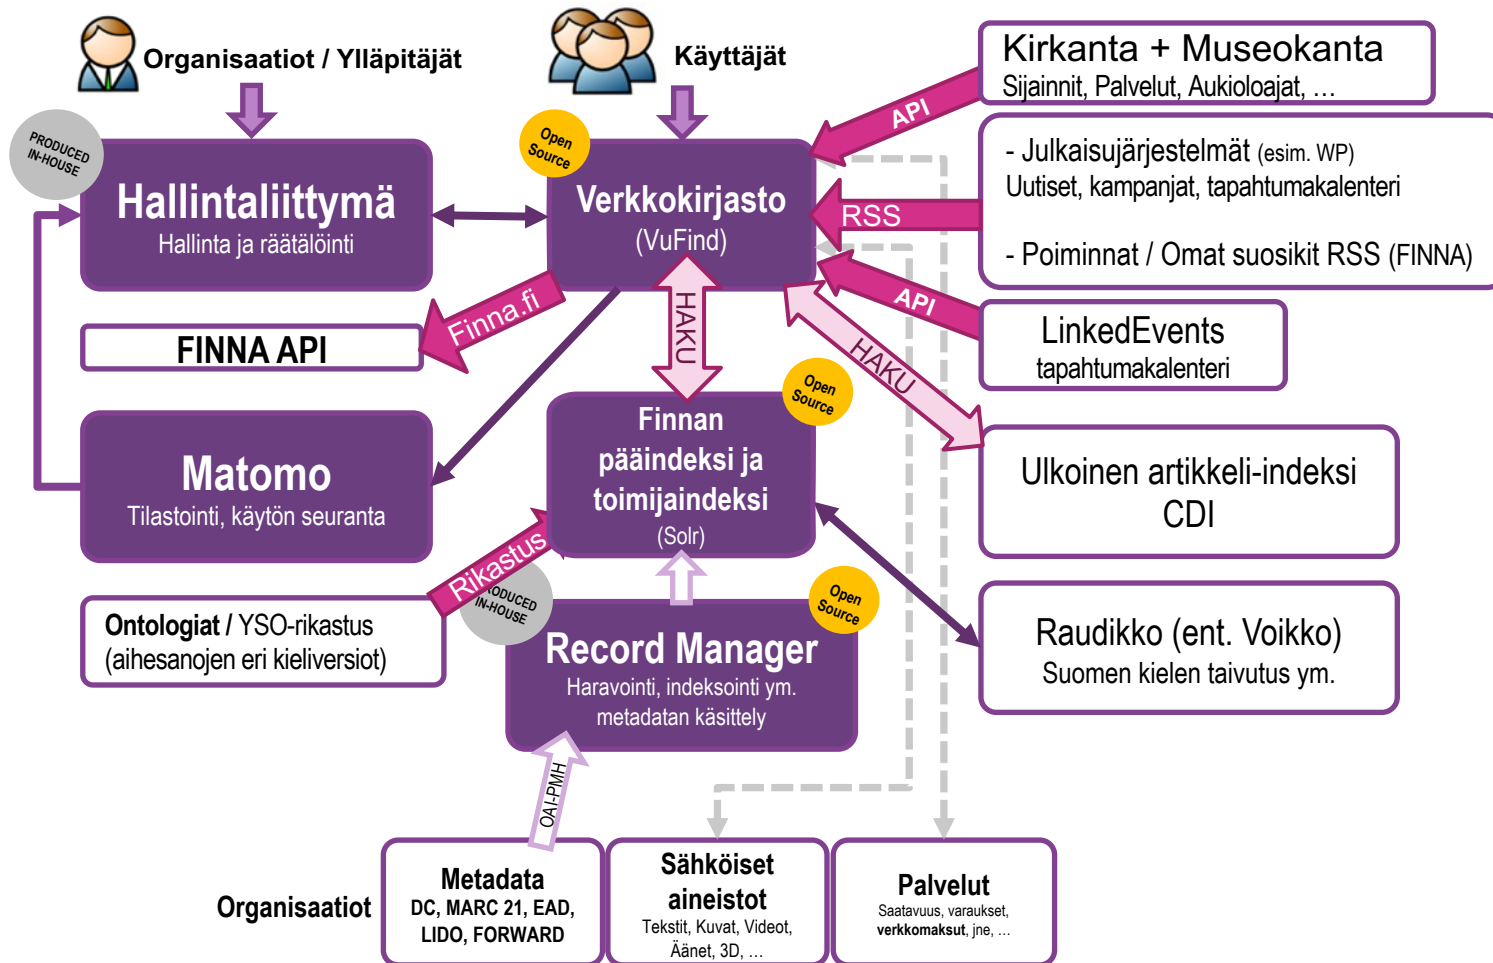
Organisaatiot / Ylläpitäjät

Käyttäjät

Kirkanta + Museokanta
Sijainnit, Palvelut, Aukioloajat, ...

PRODUCED IN-HOUSE

Hallintaliittymä
Hallinta ja räätälöinti

Open Source

Verkkokirjasto
(VuFind)

API

- Julkaisujärjestelmät (esim. WP)
Uutiset, kampanjat, tapahtumakalenteri

RSS

- Poiminnat / Omat suosikit RSS (FINNA)

API

LinkedEvents
tapahtumakalenteri

Finna.fi

FINNA API

HAKU

HAKU

Open Source

Finnan pääindeksi ja toimijaindeksi
(Solr)

Ulkoinen artikkeli-indeksi
CDI

Matomo
Tilastointi, käytön seuranta

Rikastus

PRODUCED IN-HOUSE

Open Source

Ontologiat / YSO-rikastus
(aihesanojen eri kieliversiot)

Record Manager
Haravointi, indeksointi ym. metadatan käsittely

Raudikko (ent. Voikko)
Suomen kielen taivutus ym.

OAI-PMH

Organisaatiot

Metadata
DC, MARC 21, EAD, LIDO, FORWARD

Sähköiset aineistot
Tekstit, Kuvat, Videot, Äänet, 3D, ...

Palvelut
Saatavuus, varaukset, verkkomaksut, jne, ...